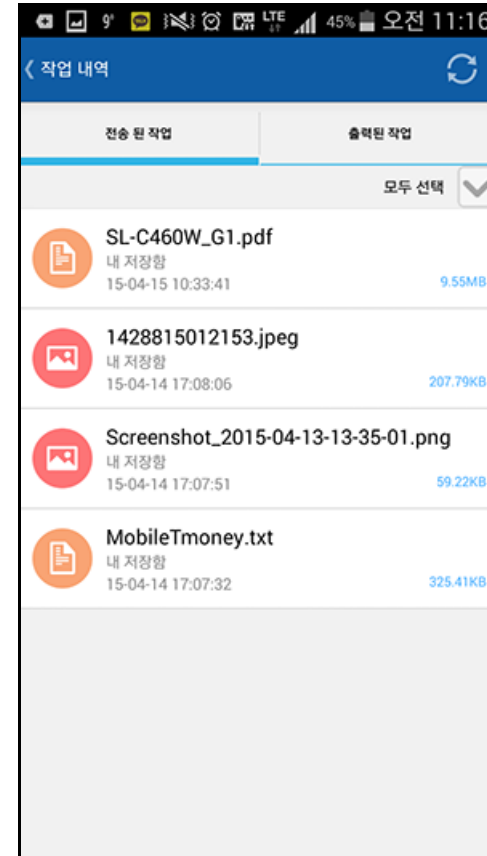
9° LTE 45% 오전 11:16

작업 내역

전송 된 작업

출력된 작업

모두 선택

SL-C460W_G1.pdf
내 저장함
15-04-15 10:33:41
9.55MB

1428815012153.jpeg
내 저장함
15-04-14 17:08:06
207.79KB

Screenshot_2015-04-13-13-35-01.png
내 저장함
15-04-14 17:07:51
59.22KB

MobileTmoney.txt
내 저장함
15-04-14 17:07:32
325.41KB